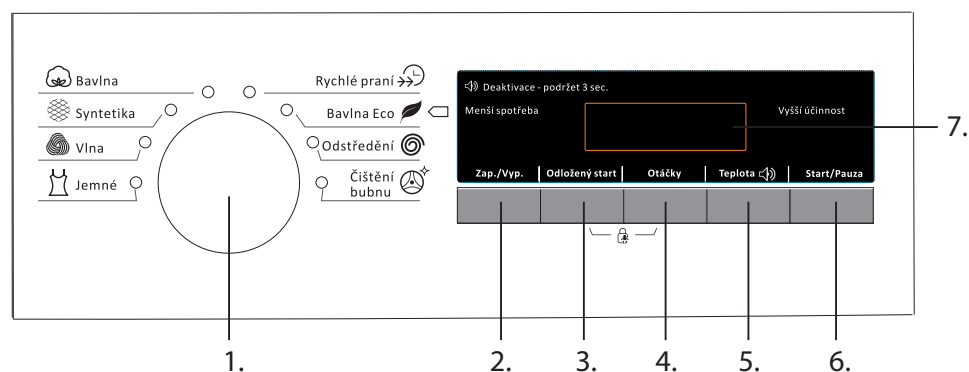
Bavlna
Syntetika
Vlna
Jemné

Rychlé praní
Bavlna Eco
Odstředění
Čištění bubnu

Deaktivace - podržet 3 sec.
Menší spotřeba
Vyšší účinnost

Zap./Vyp.
Odložený start
Otáčky
Teplota
Start/Pauza

7.

1.
2.
3.
4.
5.
6.